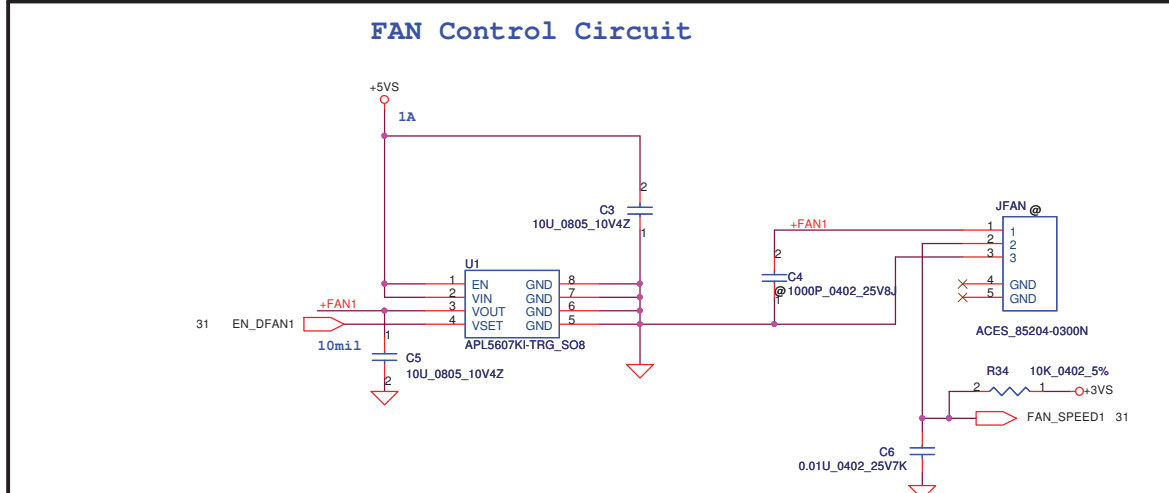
FAN Control Circuit

+5VS

1A

2
C3
10U_0805_10V4Z
1

U1
1 EN GND 8
2 VIN GND 7
3 VOUT GND 6
4 VSET GND 5
APL5607KI-TRG_SO8

+FAN1
31 EN_DFAN1

1
10mil
C5
10U_0805_10V4Z
2

+FAN1
2
C4
@1000P_0402_25V8J
1

JFAN @
1 1
2 2
3 3
4 GND
5 GND
ACES_85204-0300N

R34 10K_0402_5%
2 1 +3VS

FAN_SPEED1 31

C6
0.01U_0402_25V7K